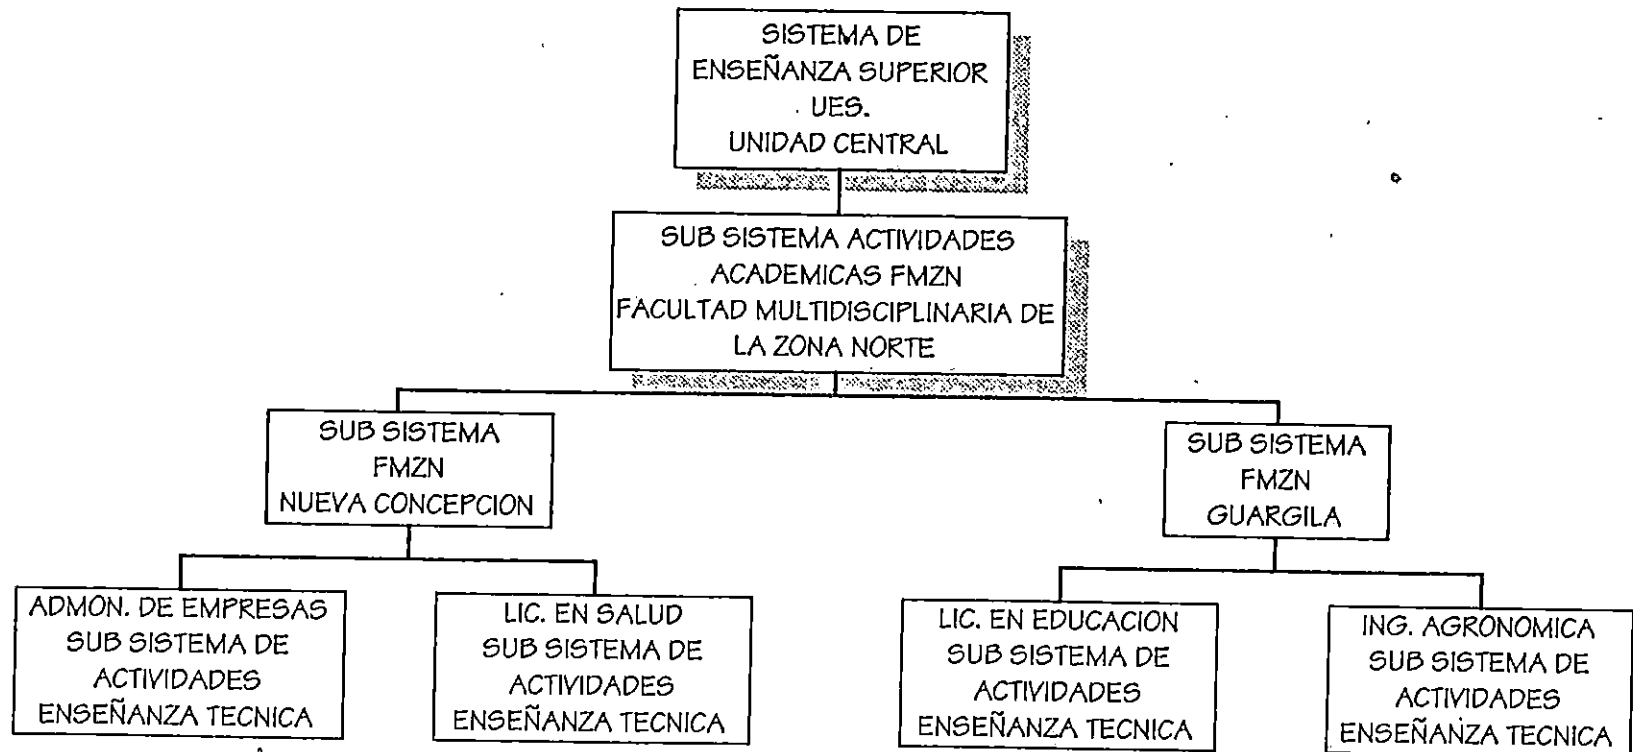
SISTEMA DE
ENSEÑANZA SUPERIOR
UES.
UNIDAD CENTRAL

SUB SISTEMA ACTIVIDADES
ACADEMICAS FMZN
FACULTAD MULTIDISCIPLINARIA DE
LA ZONA NORTE

SUB SISTEMA
FMZN
NUEVA CONCEPCION

SUB SISTEMA
FMZN
GUARGILA

ADMON. DE EMPRESAS
SUB SISTEMA DE
ACTIVIDADES
ENSEÑANZA TECNICA

LIC. EN SALUD
SUB SISTEMA DE
ACTIVIDADES
ENSEÑANZA TECNICA

LIC. EN EDUCACION
SUB SISTEMA DE
ACTIVIDADES
ENSEÑANZA TECNICA

ING. AGRONOMICA
SUB SISTEMA DE
ACTIVIDADES
ENSEÑANZA TECNICA